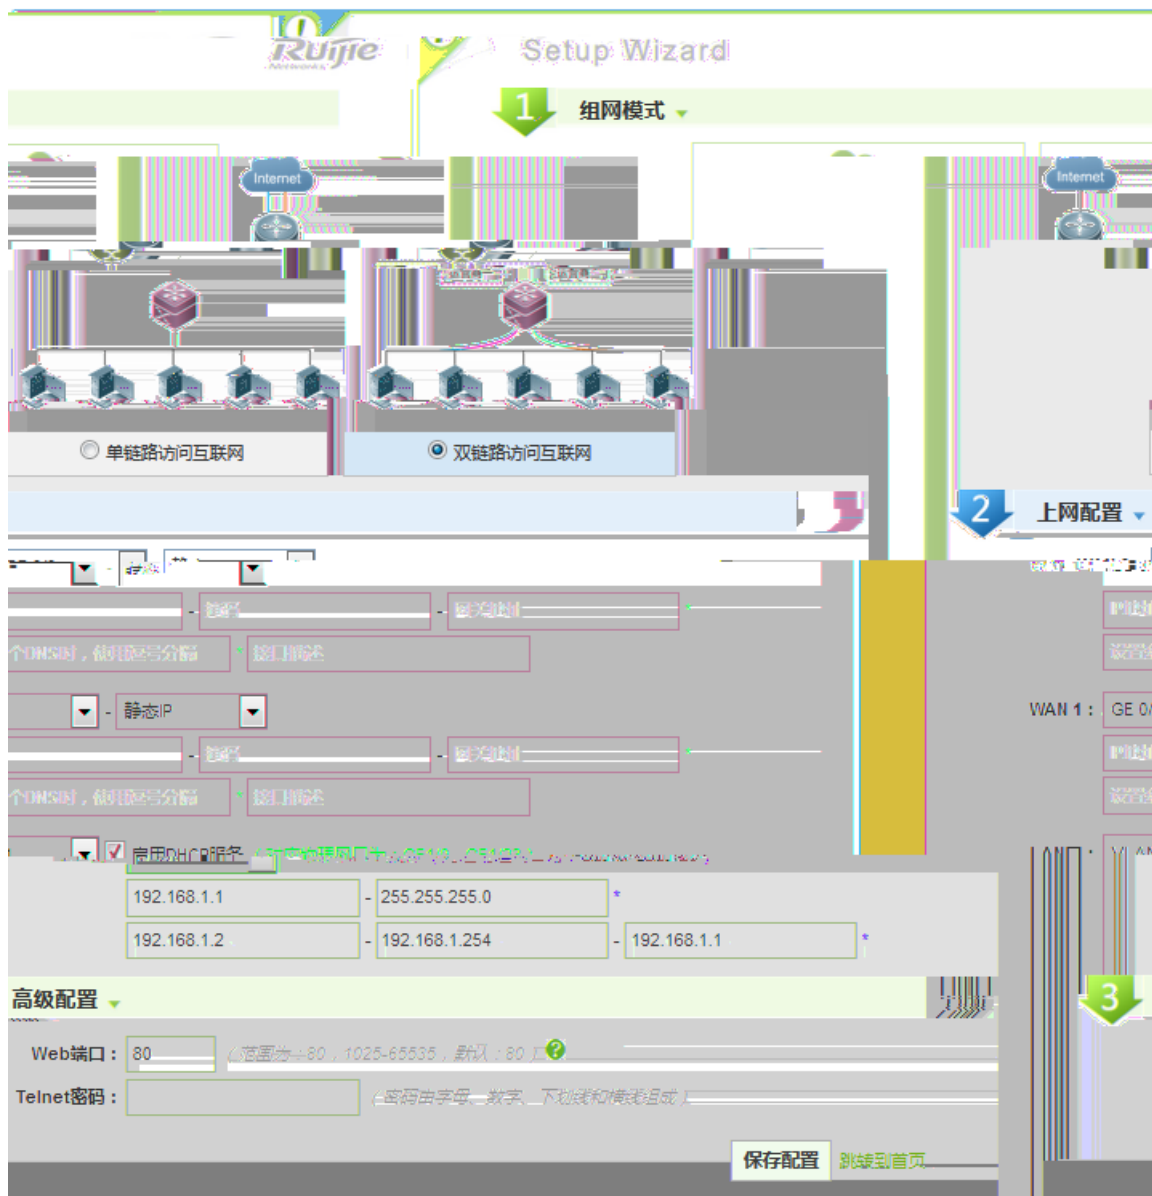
Ruijie Networks

Setup Wizard

1 组网模式

Internet

Internet

单链路访问互联网

双链路访问互联网

2 上网配置

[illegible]

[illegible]

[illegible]

个DNS时，使用逗号分隔

接口描述

静态IP

WAN 1 : GE 0/

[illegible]

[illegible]

个DNS时，使用逗号分隔

接口描述

启用DHCP服务 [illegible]

192.168.1.1 - 255.255.255.0 *

192.168.1.2 - 192.168.1.254 - 192.168.1.1 *

LAN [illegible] VLAN

高级配置

3

Web端口： 80 （范围为：80，1025-65535，默认：80）

Telnet密码： （密码由字母、数字、下划线和横线组成）

保存配置 跳转到首页